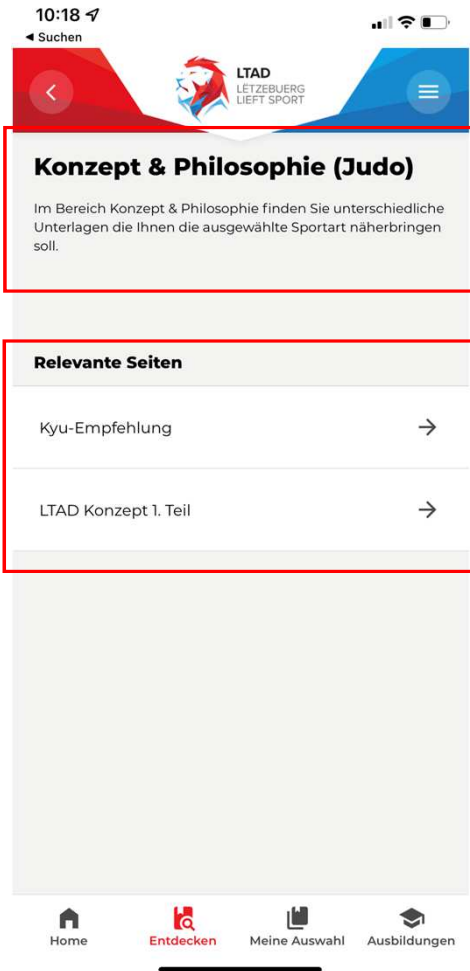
10:18
◀ Suchen

LTAD
LËTZEBUERG
LIEFT SPORT

Konzept & Philosophie (Judo)

Im Bereich Konzept & Philosophie finden Sie unterschiedliche Unterlagen die Ihnen die ausgewählte Sportart näherbringen soll.

Relevante Seiten

Kyu-Empfehlung →

LTAD Konzept 1. Teil →

Home
Entdecken
Meine Auswahl
Ausbildungen